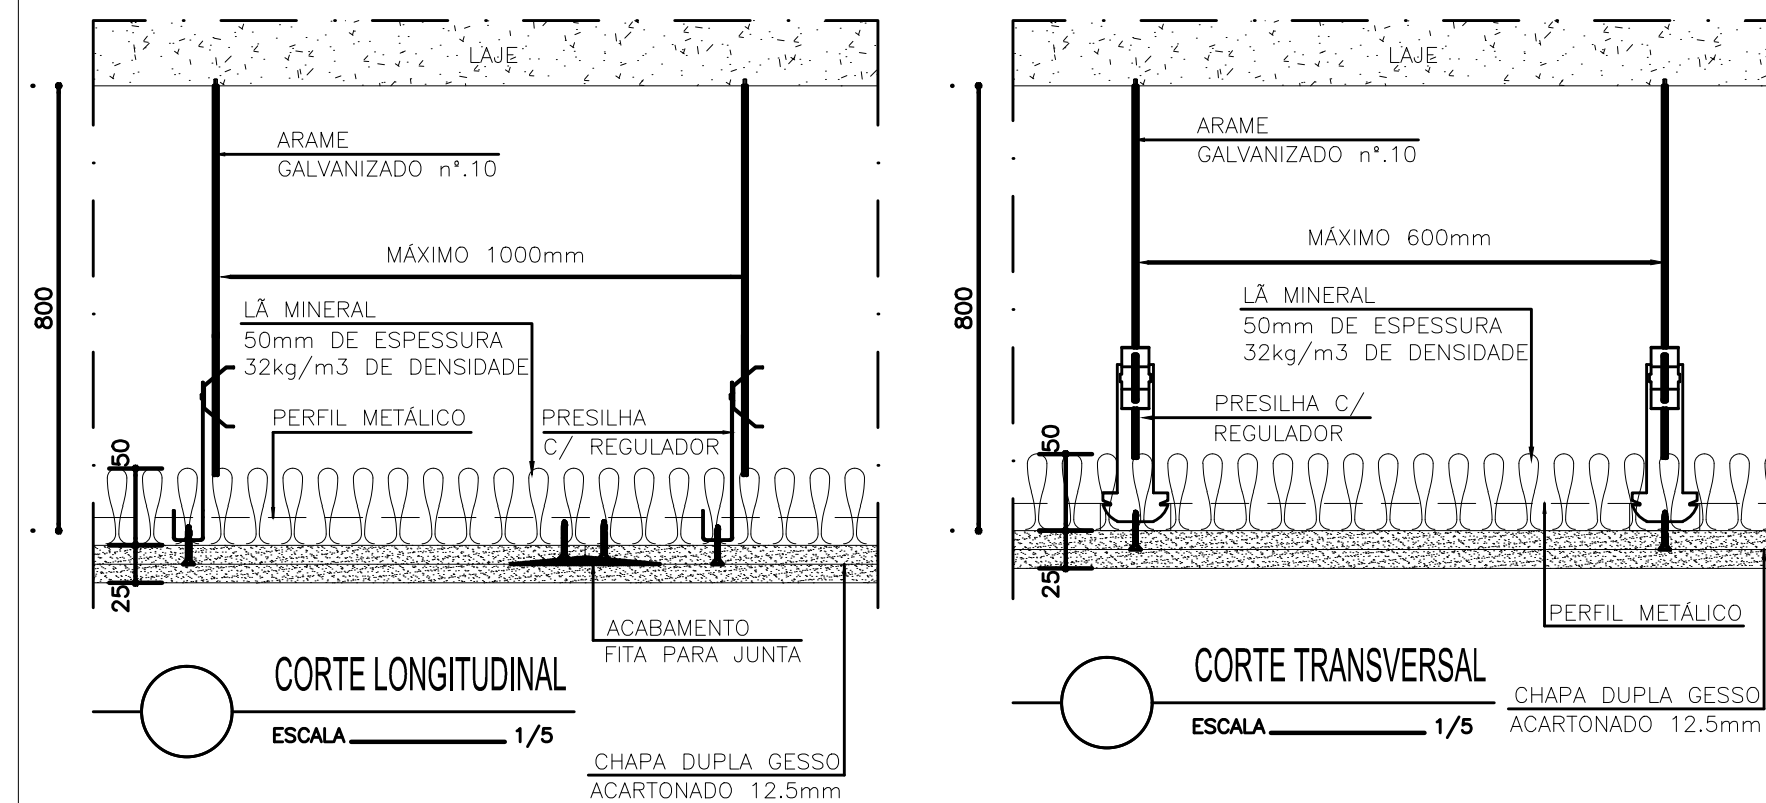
LAJE

800

ARAME
GALVANIZADO n°.10

MÁXIMO 1000mm

LÃ MINERAL
50mm DE ESPESSURA
32kg/m3 DE DENSIDADE

PERFIL METÁLICO

PRESILHA
C/ REGULADOR

50

25

ACABAMENTO
FITA PARA JUNTA

CORTE LONGITUDINAL

ESCALA 1/5

CHAPA DUPLA GESSO
ACARTONADO 12.5mm

LAJE

800

ARAME
GALVANIZADO n°.10

MÁXIMO 600mm

LÃ MINERAL
50mm DE ESPESSURA
32kg/m3 DE DENSIDADE

PRESILHA C/
REGULADOR

50

25

PERFIL METÁLICO

CORTE TRANSVERSAL

ESCALA 1/5

CHAPA DUPLA GESSO
ACARTONADO 12.5mm